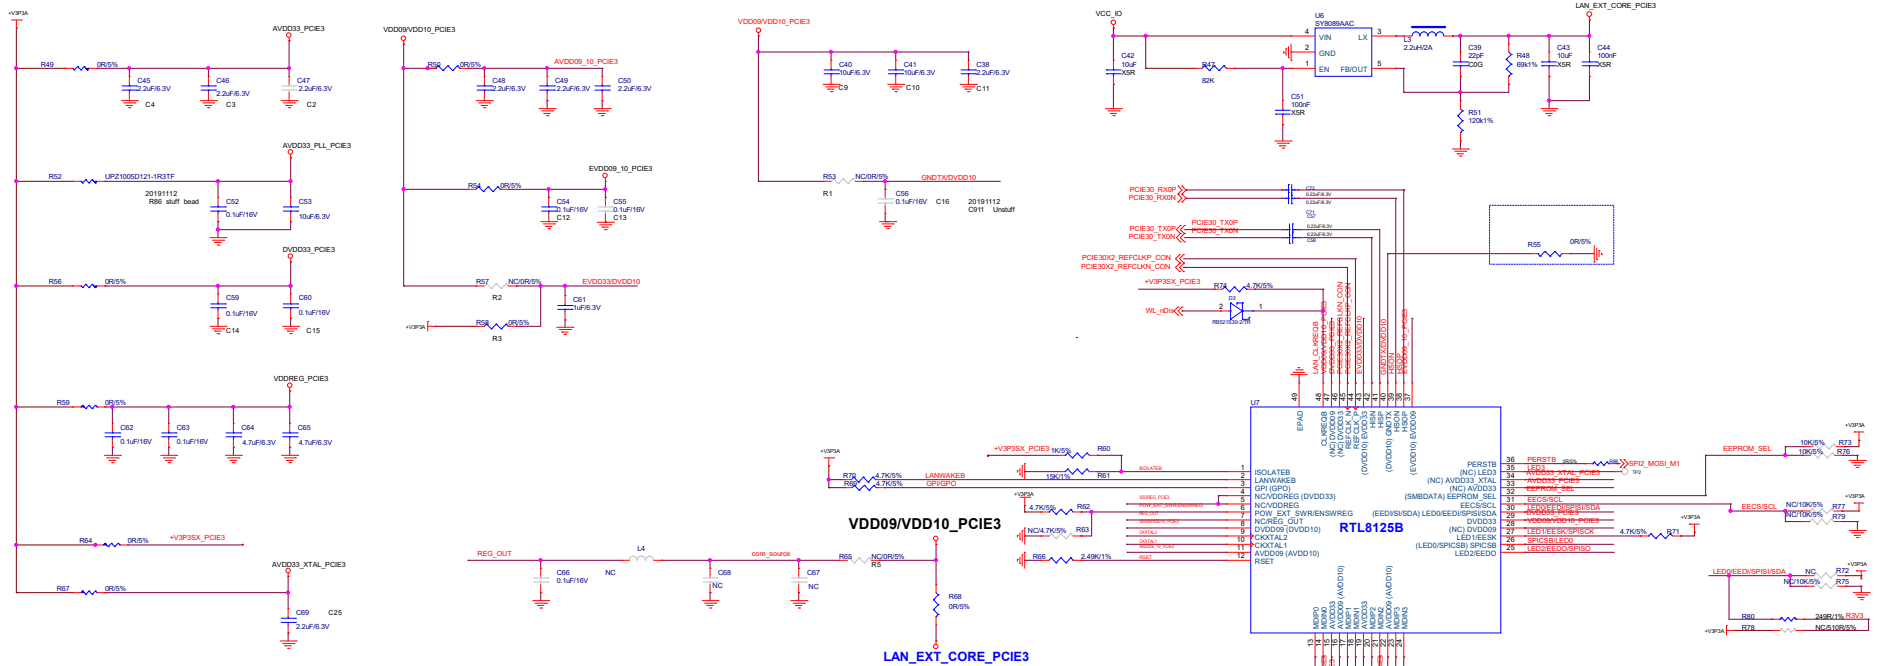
+V3P3A

AVDD33_PCIE3
R49 0R/5%
C45 2.2uF/6.3V C4
C46 2.2uF/6.3V C3
C47 2.2uF/6.3V C2

AVDD33_PLL_PCIE3
R52 UPZ1005D121-1R3TF
20191112
R86 stuff bead
C52 0.1uF/16V
C53 10uF/6.3V

DVDD33_PCIE3
R56 0R/5%
C59 0.1uF/16V C14
C60 0.1uF/16V C15

VDDREG_PCIE3
R59 0R/5%
C62 0.1uF/16V
C63 0.1uF/16V
C64 4.7uF/6.3V
C65 4.7uF/6.3V

R64 0R/5% +V3P3SX_PCIE3

AVDD33_XTAL_PCIE3
R67 0R/5%
C69 C25 2.2uF/6.3V

VDD09/VDD10_PCIE3
R50 0R/5% AVDD09_10_PCIE3
C48 2.2uF/6.3V
C49 2.2uF/6.3V
C50 2.2uF/6.3V

EVDD09_10_PCIE3
R54 0R/5%
C54 0.1uF/16V C12
C55 0.1uF/16V C13

R57 NC/0R/5% EVDD33/DVDD10
R2
C61 0.1uF/6.3V
+V3P3A R58 0R/5%
R3

VDD09/VDD10_PCIE3
C40 10uF/6.3V C9
C41 10uF/6.3V C10
C38 2.2uF/6.3V C11
R53 NC/0R/5% GNDTX/DVDD10
R1
C56 0.1uF/16V C16
20191112
C911 Unstuff

VCC_IO
U6
SY8089AAC
VIN LX
GND
EN FB/OUT
C42 10uF X5R
R47 82K
L3 2.2uH/2A
C39 22pF C0G
R48 69k1%
C43 10uF X5R
C44 100nF X5R
C51 100nF X5R
R51 120k1%
LAN_EXT_CORE_PCIE3

PCIE30_RX0P
PCIE30_RX0N
C72 0.22uF/6.3V
C71 0.22uF/6.3V
PCIE30_TX0P
PCIE30_TX0N
PCIE30_TX0P
PCIE30_TX0N
C58 0.22uF/6.3V
0.22uF/6.3V
PCIE30X2_REFCLKP_CON
PCIE30X2_REFCLKN_CON
+V3P3SX_PCIE3
R74 4.7K/5%
D3
WL_nDis
RB521S30-2TR
R55 0R/5%

LAN_CLKREQB
VDD09/VDD10_PCIE3
DVDD33_PCIE3
PCIE30X2_REFCLKP_CON
PCIE30X2_REFCLKN_CON
EVDD33/DVDD10
GNDTX/DVDD10
HSIN
HSIP
HSON
HSOP
EVDD09_10_PCIE3

U7
EPAD
CLKREQB
(NC) DVDD09
(NC) DVDD33
REFCLK_N
REFCLK_P
(DVDD10) EVDD33
HSIN
HSIP
(DVDD10) GNDTX
HSON
HSOP
(EVDD10) EVDD09

ISOLATEB
LANWAKEB
GPI (GPO)
NC/VDDREG (DVDD33)
NC/VDDREG
POW_EXT_SWR/ENSWREG
NC/REG_OUT
DVDD09 (DVDD10)
CKXTAL2
CKXTAL1
AVDD09 (AVDD10)
RSET
RTL8125B
PERSTB
(NC) LED3
(NC) AVDD33_XTAL
(NC) AVDD33
(SMBDATA) EEPROM_SEL
EECS/SCL
(EEDI/SI/SDA) LED/EEDI/SPISI/SDA
DVDD33
(NC) DVDD09
LED1/EESK
(LEDO/SPICSB) SPICSB
LED2/EEDO
MDIP0 MDIN0 AVDD33 AVDD09 (AVDD10) MDIP1 MDIN1 MDIP2 MDIN2 AVDD33 AVDD09 (AVDD10) MDIP3 MDIN3

+V3P3SX_PCIE3 1K/5% R60
ISOLATEB
+V3P3A
R70 4.7K/5% LANWAKEB
R69 4.7K/5% GPI/GPO
15K/1% R61
R62 4.7K/5%
VDDREG_PCIE3
POW_EXT_SWR/ENSWREG
REG_OUT
VDD09/VDD10_PCIE3
CKXTAL2
CKXTAL1
AVDD09_10_PCIE3
RSET
NC/4.7K/5% R63
R66 2.49K/1%

PERSTB LED3
AVDD33_XTAL_PCIE3
AVDD33_PCIE3
EEPROM_SEL
EECS/SCL
LED/EEDI/SPISI/SDA
DVDD33_PCIE3
VDD09/VDD10_PCIE3
LED1/EESK/SPISCK
SPICSB/LED0
LED2/EEDO/SPISO
SPI2_MOSI_M1
4.7K/5% R71 +V3P3A
EEPROM_SEL 10K/5% R73
10K/5% R76
EECS/SCL NC/10K/5% R77
NC/10K/5% R79
LED/EEDI/SPISI/SDA NC R72
NC/10K/5% R75
R80 249R/1% R3V3
R78 NC/510R/5%
+V3P3A

VDD09/VDD10_PCIE3
REG_OUT L4 core_source
C66 0.1uF/16V NC
C68 NC
C67 NC
R65 NC/0R/5% R5
R68 0R/5%
LAN_EXT_CORE_PCIE3